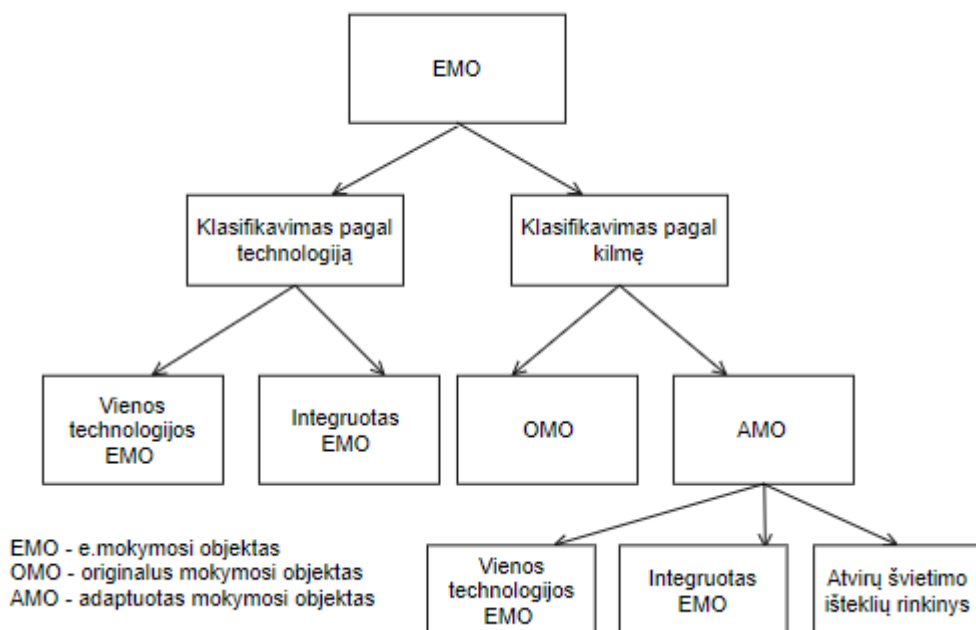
EMO

Klasifikavimas pagal technologiją

Klasifikavimas pagal kilmę

Vienos technologijos EMO

Integruotas EMO

OMO

AMO

EMO - e.mokymosi objektas
OMO - originalus mokymosi objektas
AMO - adaptuotas mokymosi objektas

Vienos technologijos EMO

Integruotas EMO

Atvirų švietimo išteklių rinkinys